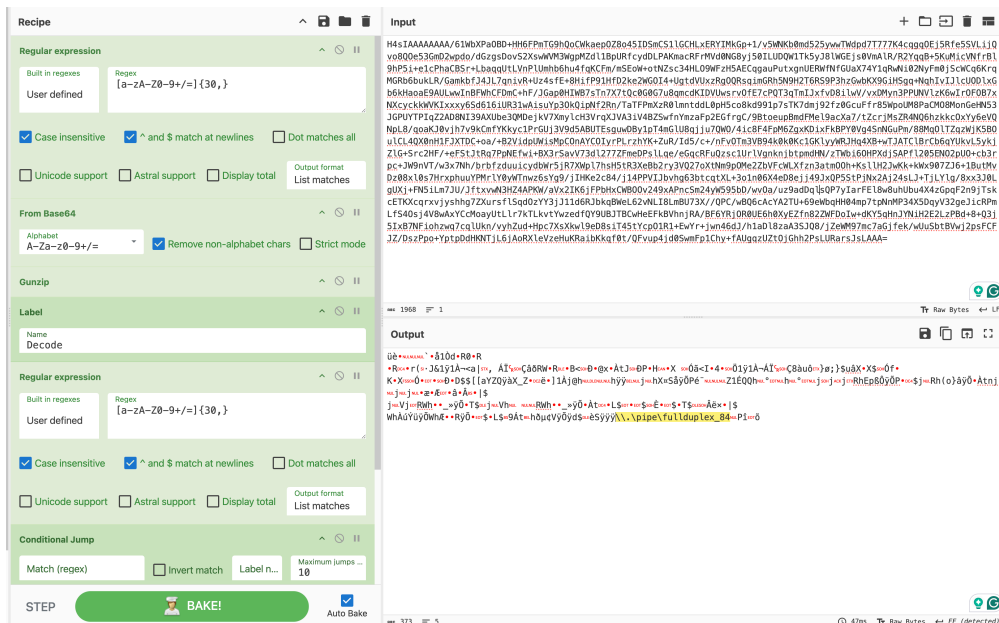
Recipe

Regular expression
Built in regexes
User defined
Regex
[a-zA-Z0-9+/=]{30,}
Case insensitive
^ and $ match at newlines
Dot matches all
Unicode support
Astral support
Display total
Output format
List matches

From Base64
Alphabet
A-Za-z0-9+/=
Remove non-alphabet chars
Strict mode

Gunzip

Label
Name
Decode

Regular expression
Built in regexes
User defined
Regex
[a-zA-Z0-9+/=]{30,}
Case insensitive
^ and $ match at newlines
Dot matches all
Unicode support
Astral support
Display total
Output format
List matches

Conditional Jump
Match (regex)
Invert match
Label n...
Maximum jumps ...
10

STEP
BAKE!
Auto Bake

Input
H4sIAAAAAAAA/61WbXPaOBD+HH6FPmTG9hQoCWkaepOZ8o45IDSmCS1lGCHLxERYIMkGp+1/v5WNKb0md525ywwTWdpd7T77K4cgqqOEj5Rfe5SVLijQvo8QOe53GmD2wpdo/dGzgsDovS2XswWVM3WgpMZdl1BpURfcydDLPAKmacRFrMVd0NG8yj50ILUDQW1Tk5yJ8lWGEjs0VmAlR/R2YqqB+5KuMicVNFrlB19hP5i+e1cPhaCB5r+LbaqqUtLVnPlUmhb6hu4fqKCFm/mSEoW+otNZsc34HLO9WFzH5AECqgauPutxgnUERWfNfGUaX74YlqRwNi02NyFm0jScWCq6KrqMGRb6bkLR/GamkbfJ4JL7qnivR+Uz4sfE+8HifP91HfD2ke2WGOI4+UgtdVUxzRgQQRsguimGRh5N9H2T6RS9P3hzGwbKX9GiHSgq+NqhIvIJlcUODlxGb6kHaoaE9AULwwInBFWhCFDmC+hF/JGap0HIWB7sTn7X7tQc0G0G7u8qmcdKIDVUwsrvOfE7cPQT3qTmIJxfvD8ilwV/vxDMyn3PPUNVlzK6wIrOFOB7xNXcyckkWVKIxxxy6Sd616iUR31wAisuYp3OkQipNf2Rn/TaTFPmXzR0lmntddL0pH5co8kd991p7sTK7dmj92fz0GcuFfr85WpoUM8PaCM08MonGeHN53JGPUYTPIqZ2AD8NI39AXUbe3QMDejkV7XmylcH3VrqXJVA3iV4BZSwfnYmzaFp2EGfrgC/9BtoeupBmdFMel9acXa7/tZcrjMsZR4NQ6hzkkcOxYy6eVQNpL8/qoaKJ0vjh7v9kCmfYKkyc1PrGUj3V9d5ABUTEsguwDBy1pT4mGlU8qjju7QWO/4ic8F4FpM6ZgxKDixFkBPY0Vg4SnNGuPm/88MqOlTZqzWjK5BOulCL4QX0nH1FJXTDC+oa/+BZVidpUWisMpCOnAYCOIyrPLrzhYK+ZuR/Id5/c+/nFvOTm3VB94k0k0Kc1GKlyyWRJHq4XB+wTJATClBrCb6qYUkvL5ykjZlG+Src2HF+eFStJtRq7PpNEfwi+BX3rSavV73dl277ZFmeDPsLLqe/eGqcRFuQzsc1UrlVgnknjbtpmdHN/zTWbi6OHPXdjSAPfl205ENO2pUO+cb3rpc+JW9nVT/w3x7Nh/brbfzduuicydbWr5jR7XWPj7hsH5tR3XeBb2ry3VQ27oXtNm9pOMe2ZbVFcWLXfzn3atmOOh+KsllH2JwKk+kWx907ZJ6+1ButMvDz08xl0s7HrxphuuYPMrlY0yWTnwz6sYq9/jIHKe2c84/j14PPVIJbvhg63btcqtXL+3o1n06X4eD8ejj49JxQPESPtPjNx2Aj24sLJ+TjLYlg/8xxJJ0LgUXj+FN5iLm7JU/JftxvwN3HZ4APKW/aVx2IK6jFPbHxCWBOOv249xAPncSm24yW595bD/wvOa/uz9adDqlSQP7yIarFEl8w8uhUbu4X4zGpqF2n9jTskcETKXcqrxvjyshhg7ZXursflSqdOzYY3jJ11d6RJbkqBWeL62vNLI8LmBU73X//QPC/wBQ6cAcYA2TU+69eWbqHH04mp7tpNnMP34X5DqyV32geJicRPmLfS40sj4V8wAxYCcMoayUtLlr7kTLkvtYwzedfQY9UBJTBCwHeEFkBVhnjRA/BF6YRjDR0UE6h0XyEZfn82ZWFDoIw+dKY5qHnJYNiH2E2LzPBd+8+Q3j5IxB7NFiohzwq7cqlUKn/vyhZud+Hpc7XsXkwl9eD8siT45tYcpO1R1+EwYr+jwn46dJ/h1aD18zaA3SJ08/jZeWM97mc7aGjfek/wUuSbtBVwj2psFCFJZ/DszPpo+YptpDdHKNTjL6jAoRXleVzeHuKRaibKkqf0t/QFvup4jd0SwmFp1Chy+fAUgqzUZtOjGhh2PsLURarsJsLAAA=

1968 1
Raw Bytes LF

Output
üè•à1Òd•R0•R
•R•r(J&1ÿ1À¬ca|ÅI%ÇðRW•R•B•Ð•@x•ÀtJÐP•H•X•Ö@<I•4•01ÿ1À¬ÂI%Ç8àuò;}$uâX•X$Óf•
K•X••D•D$$[aYZQÿàX_Z•1Àj@hhÿÿhjhX=SãÿÕPé Z1ÉQQh•jj•jjRhEpßÕÿÕP•$jRh(o}àÿÕ•Àtnj
j•Rh•æ•Àtaja•ÀA•|$
j•VjRWh•_»ÿÕ•T$VhRWh•_»ÿÕ•Àt•L$•$ê•T$Àëx•|$
WhÃûYüÿÕWhE•Rÿ•L$=9Ât•hðµ¢VÿÕÿd$èSÿÿÿ\\.\pipe\fullduplex_84P1ð

373 5
47ms Raw Bytes FF (detected)